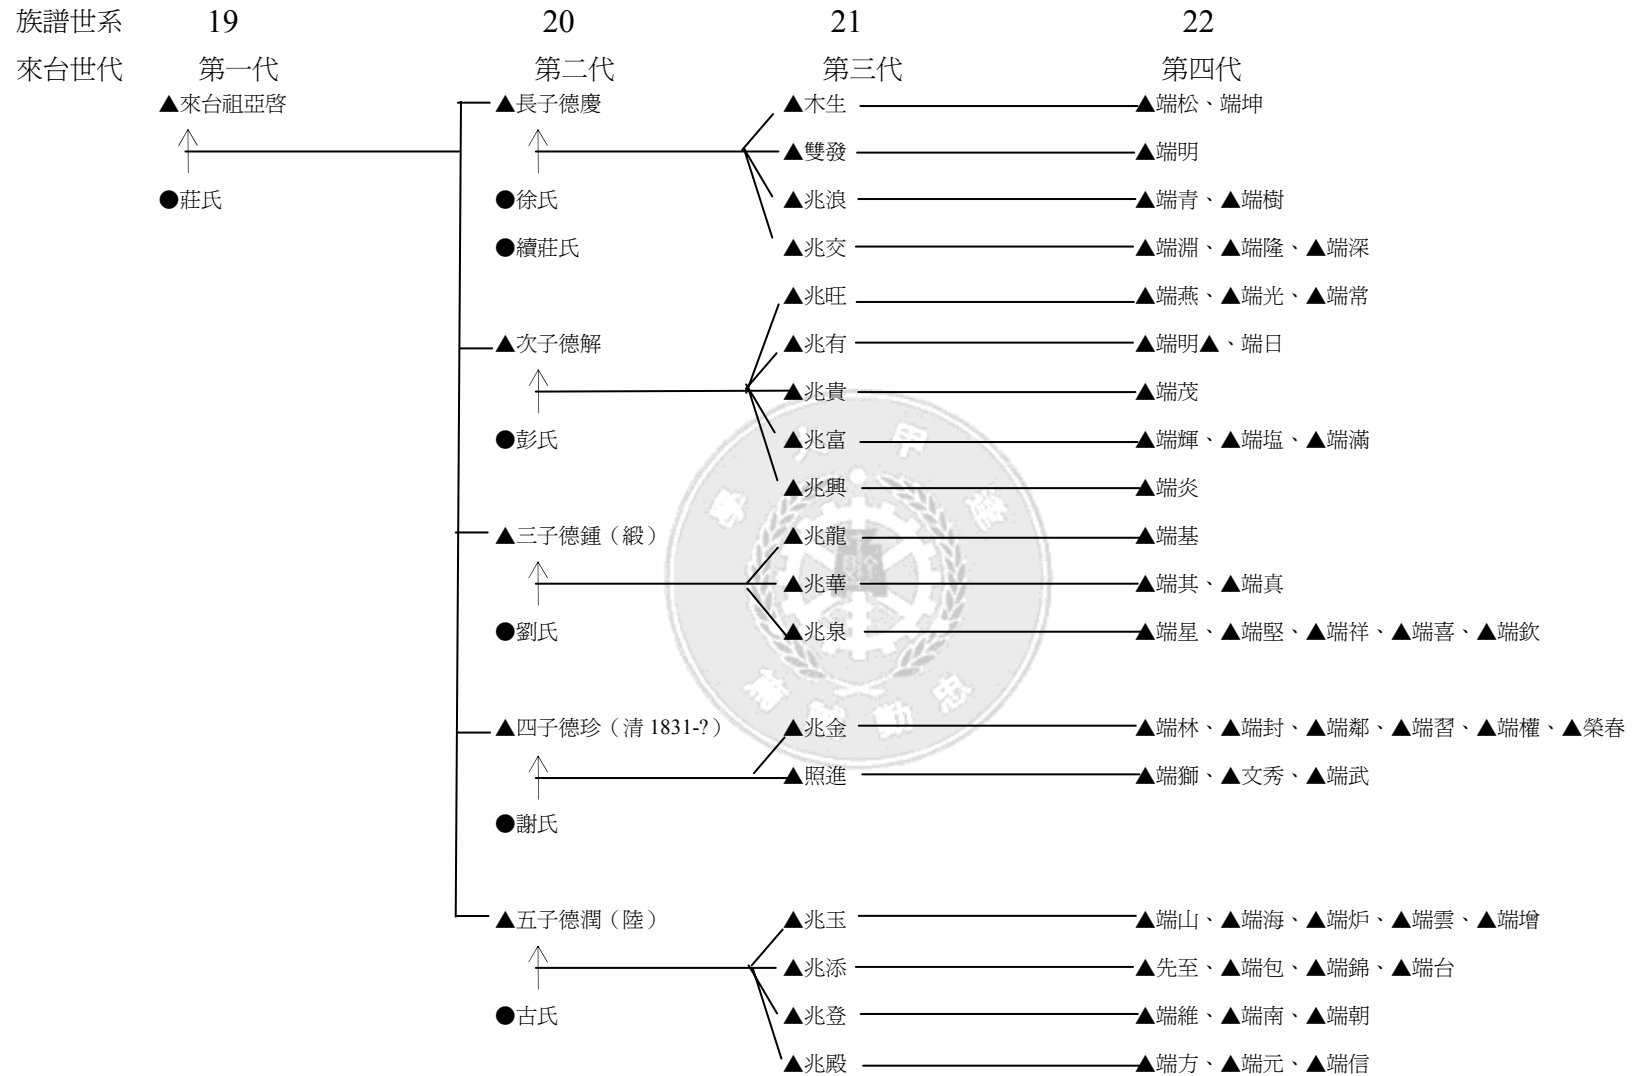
族譜世系 19 20 21 22

來台世代 第一代 第二代 第三代 第四代

▲來台祖亞啓

●莊氏

▲長子德慶

●徐氏

●續莊氏

▲木生 ▲端松、端坤

▲雙發 ▲端明

▲兆浪 ▲端青、▲端樹

▲兆交 ▲端淵、▲端隆、▲端深

▲次子德解

●彭氏

▲兆旺 ▲端燕、▲端光、▲端常

▲兆有 ▲端明▲、端日

▲兆貴 ▲端茂

▲兆富 ▲端輝、▲端塩、▲端滿

▲兆興 ▲端炎

▲三子德鍾（緞）

●劉氏

▲兆龍 ▲端基

▲兆華 ▲端其、▲端真

▲兆泉 ▲端星、▲端堅、▲端祥、▲端喜、▲端欽

▲四子德珍（清 1831-?）

●謝氏

▲兆金 ▲端林、▲端封、▲端鄰、▲端習、▲端權、▲榮春

▲照進 ▲端獅、▲文秀、▲端武

▲五子德潤（陸）

●古氏

▲兆玉 ▲端山、▲端海、▲端炉、▲端雲、▲端增

▲兆添 ▲先至、▲端包、▲端錦、▲端台

▲兆登 ▲端維、▲端南、▲端朝

▲兆殿 ▲端方、▲端元、▲端信